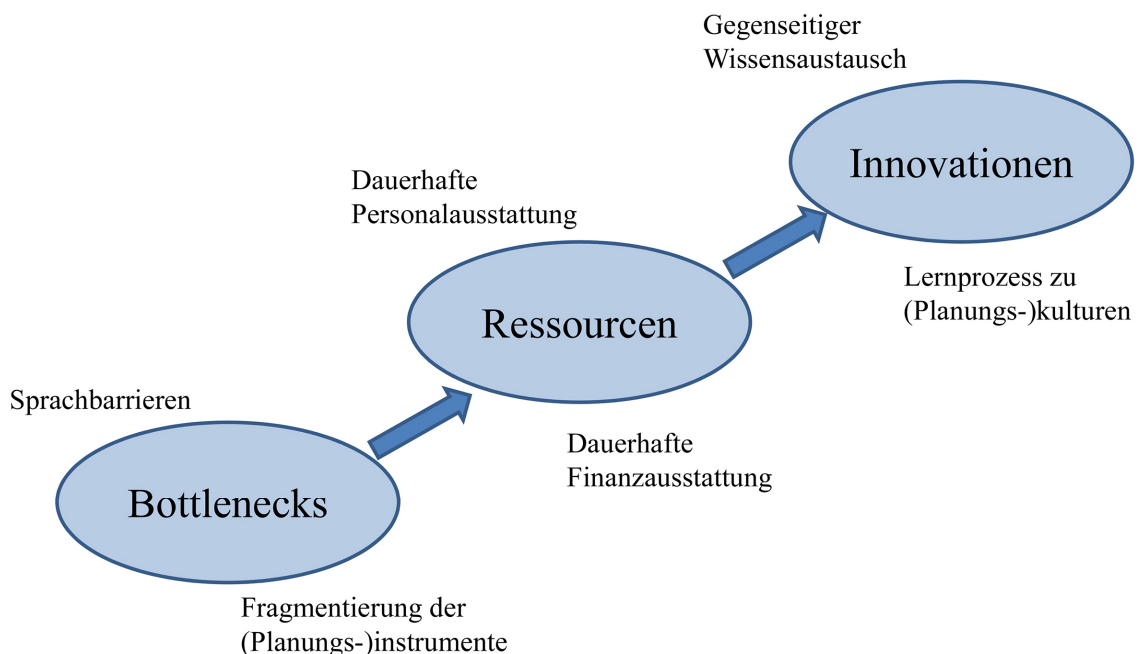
Gegenseitiger
Wissensaustausch

Innovationen

Dauerhafte
Personalausstattung

Lernprozess zu
(Planungs-)kulturen

Ressourcen

Sprachbarrieren

Dauerhafte
Finanzausstattung

Bottlenecks

Fragmentierung der
(Planungs-)instrumente